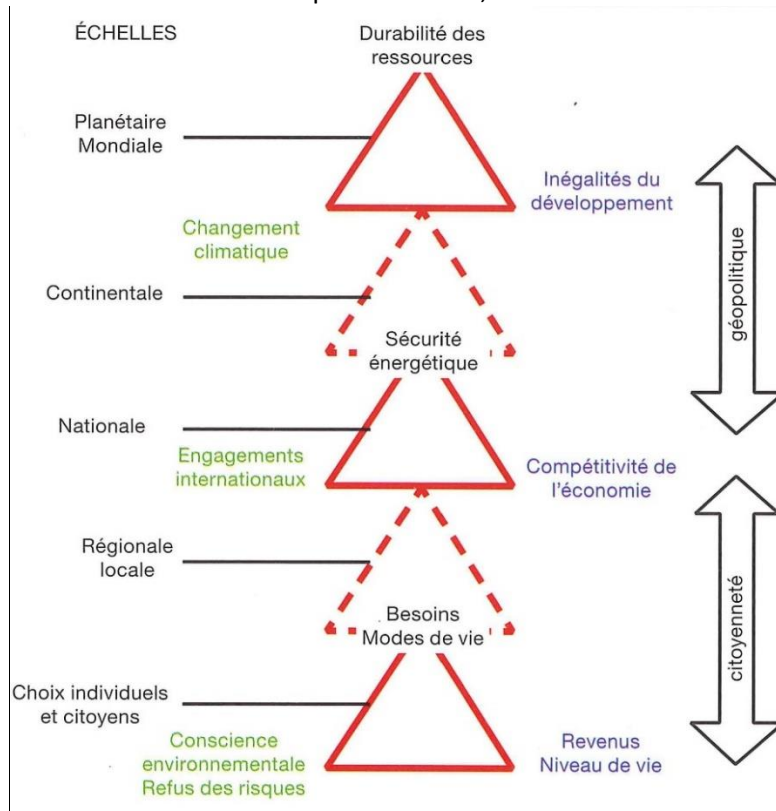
ÉCHELLES

Durabilité des ressources

Planétaire Mondiale

Inégalités du développement

géopolitique

Changement climatique

Continentale

Sécurité énergétique

Nationale

Engagements internationaux

Compétitivité de l'économie

citoyenneté

Régionale locale

Besoins Modes de vie

Choix individuels et citoyens

Conscience environnementale Refus des risques

Revenus Niveau de vie